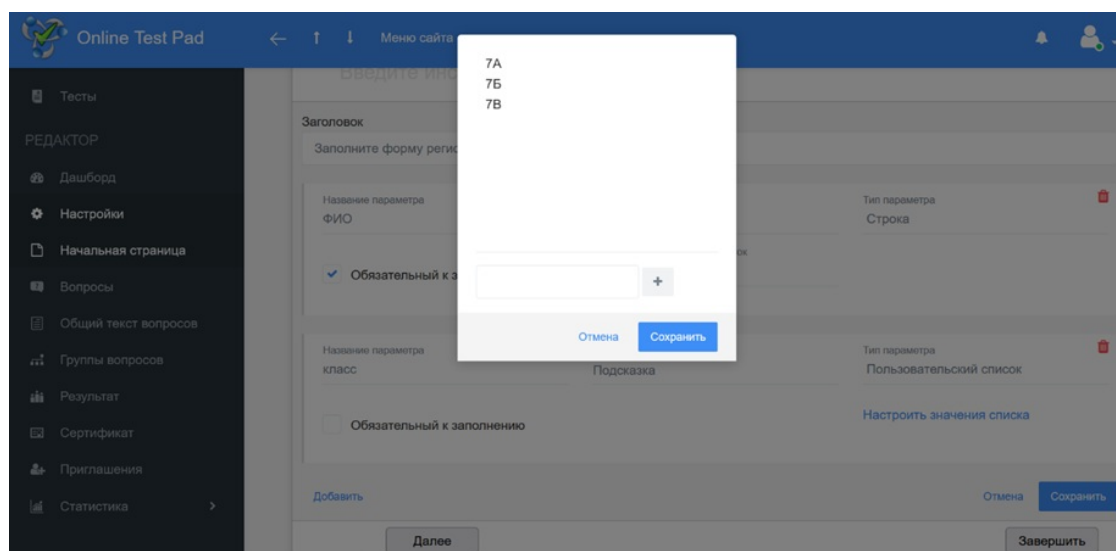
Online Test Pad

Меню сайта

Тесты

РЕДАКТОР

Дашборд

Настройки

Начальная страница

Вопросы

Общий текст вопросов

Группы вопросов

Результат

Сертификат

Приглашения

Статистика

Введите инс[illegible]

Заголовок

Заполните форму регис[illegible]

Название параметра
ФИО

Тип параметра
Строка

Обязательный к з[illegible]

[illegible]ок

Название параметра
класс

Подсказка

Тип параметра
Пользовательский список

Обязательный к заполнению

Настроить значения списка

Добавить

Отмена

Сохранить

Далее

Завершить

7А
7Б
7В

+

Отмена

Сохранить